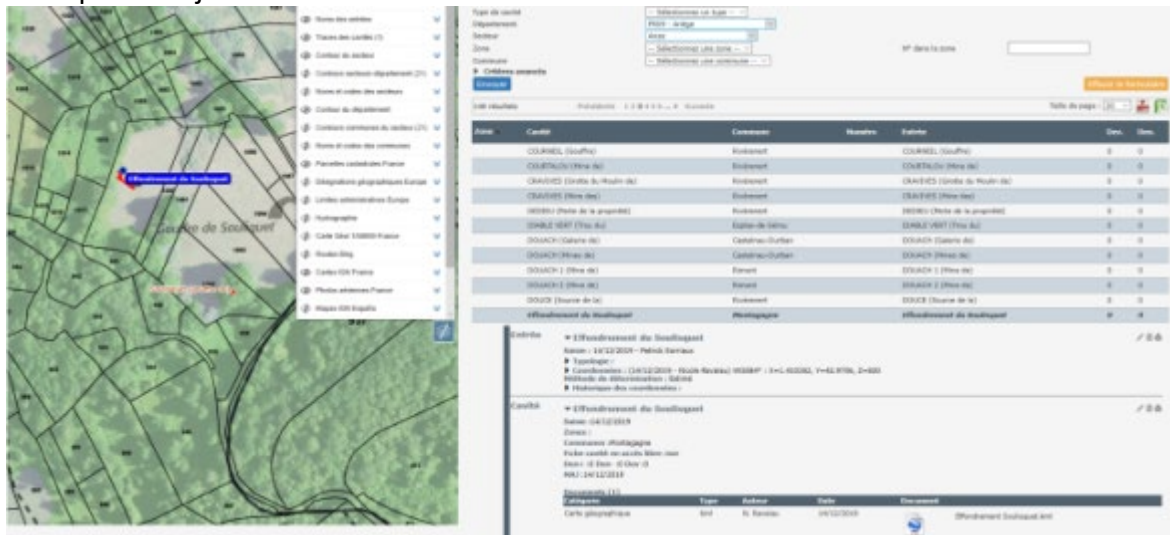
Noms des entrées
Tracés des cavités (?)
Contour du secteur
Contours secteurs département (?)
Noms et codes des secteurs
Contour du département
Contours communes du secteur (?)
Noms et codes des communes
Parcelles cadastrales France
Désignations géographiques Europe
Limites administratives Europe
Hydrographie
Carte Géol 1/50000 France
Routes Bing
Cartes IGN France
Photos aériennes France
Mapas IGN España

Effondrement du Soulaquet
Gouffre de Soulaquet

Type de cavité
Département
Secteur
Zone
Commune
Critères avancés
Envoyer
— Sélectionnez un type —
F009 - Ariège
Arize
— Sélectionnez une zone —
— Sélectionnez une commune —
N° dans la zone
Effacer le formulaire

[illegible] résultats
Précédente 1 2 3 4 5 ... 9 Suivante
Taille de page : 10

| Zone | Cavité | Commune | Numéro | Entrée | Dev. | Dén. |
|---|---|---|---|---|---|---|
| | COURNEIL (Gouffre) | Rimont | | COURNEIL (Gouffre) | 0 | 0 |
| | COURTAL(?) (Mine de) | Rimont | | COURTAL(?) (Mine de) | 0 | 0 |
| | CRAVIVES (Grotte du Moulin de) | Rimont | | CRAVIVES (Grotte du Moulin de) | 0 | 0 |
| | CRAVIVES (Mine des) | Rimont | | CRAVIVES (Mine des) | 0 | 0 |
| | DEDEU (Perte de la propriété) | Rimont | | DEDEU (Perte de la propriété) | 0 | 0 |
| | DIABLE VERT (Trou du) | Esplas-de-Sérou | | DIABLE VERT (Trou du) | 0 | 0 |
| | DOUACH (Galerie de) | Castelnau-Durban | | DOUACH (Galerie de) | 0 | 0 |
| | DOUACH (Mines de) | Castelnau-Durban | | DOUACH (Mines de) | 0 | 0 |
| | DOUACH 1 (Mine de) | Rimont | | DOUACH 1 (Mine de) | 0 | 0 |
| | DOUACH 2 (Mine de) | Rimont | | DOUACH 2 (Mine de) | 0 | 0 |
| | DOUCE (Source de la) | Rimont | | DOUCE (Source de la) | 0 | 0 |
| | Effondrement du Soulaquet | Montagagne | | Effondrement du Soulaquet | 0 | 0 |

Entrée
Effondrement du Soulaquet
Saisie : 14/12/2019 - Patrick Darrieux
Typologie :
Coordonnées : (14/12/2019 - Nicole Raveau) WGS84 : X=1.411282, Y=42.9786, Z=800
Méthode de détermination : Saisie
Historique des coordonnées :

Cavité
Effondrement du Soulaquet
Saisie : 14/12/2019
Zones :
Commune : Montagagne
Fiche cavité en accès libre : non
Dev : 0 Den : 0 Dev : 0
MAJ : 14/12/2019
Documents (1)

| Catégorie | Type | Auteur | Date | Document |
|---|---|---|---|---|
| Carte géographique | kml | N. Raveau | 14/12/2019 | Effondrement Soulaquet.kml |